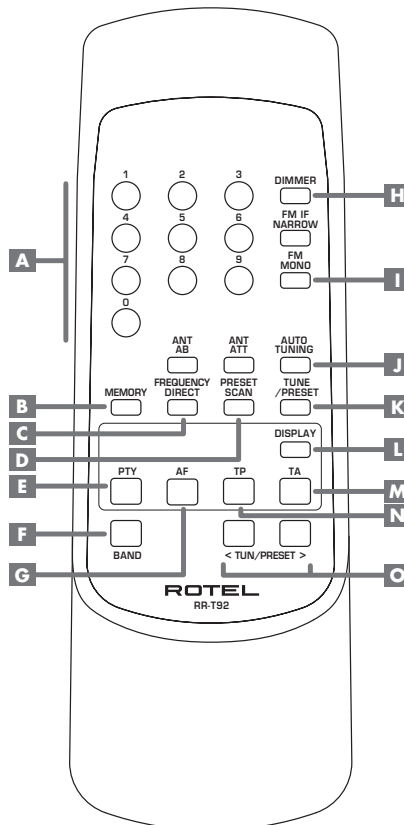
1
2
3
DIMMER
H
4
5
6
FM IF NARROW
A
7
8
9
FM MONO
I
0
ANT AB
ANT ATT
AUTO TUNING
J
B
MEMORY
FREQUENCY DIRECT
PRESET SCAN
TUNE /PRESET
K
C
D
DISPLAY
L
E
PTY
AF
TP
TA
M
N
F
BAND
< TUN/PRESET >
G
O
ROTEL
RR-T92